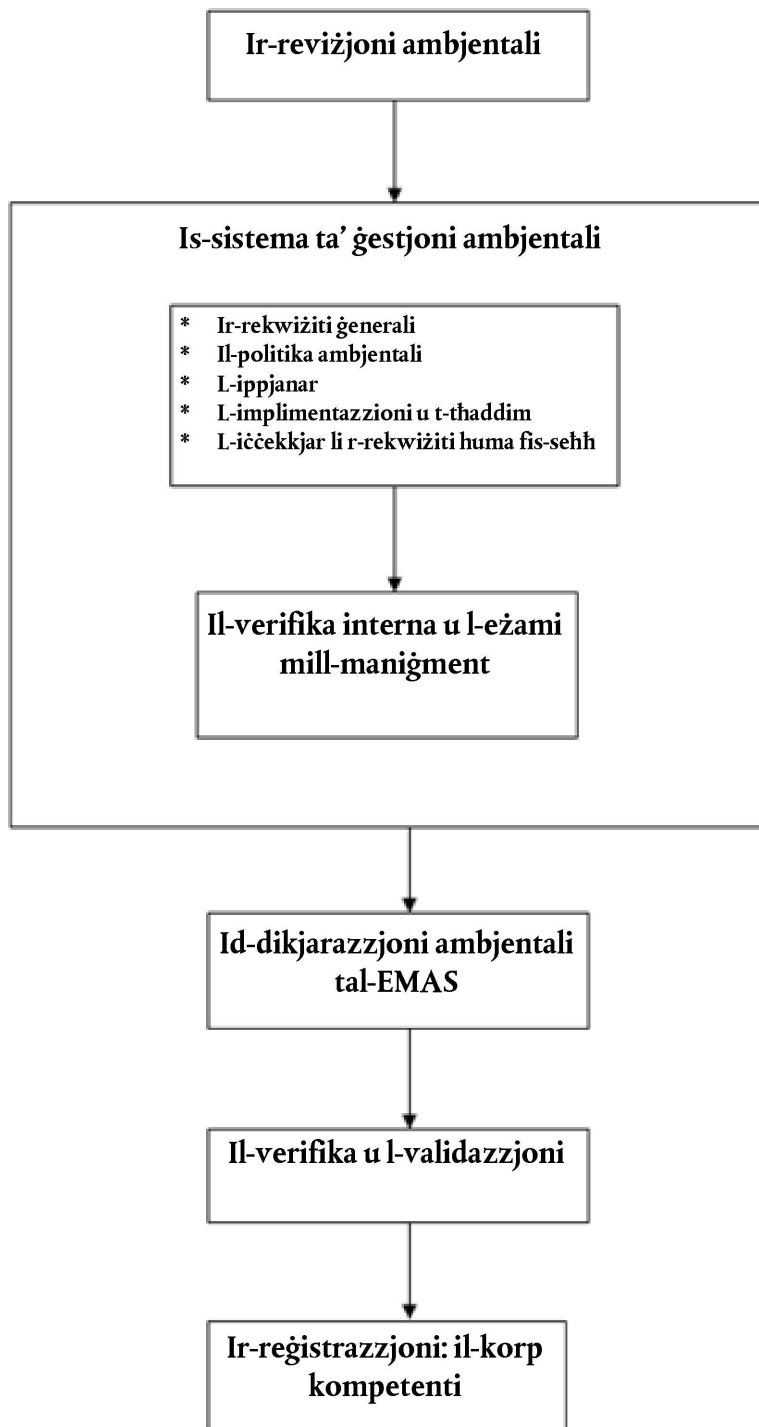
Ir-reviżjoni ambjentali

Is-sistema ta' ġestjoni ambjentali

* Ir-rekwiżiti ġenerali
* Il-politika ambjentali
* L-ippjanar
* L-implimentazzjoni u t-tħaddim
* L-iċċekkjar li r-rekwiżiti huma fis-seħħ

Il-verifika interna u l-eżami mill-maniġment

Id-dikjarazzjoni ambjentali tal-EMAS

Il-verifika u l-validazzjoni

Ir-reġistrazzjoni: il-korp kompetenti